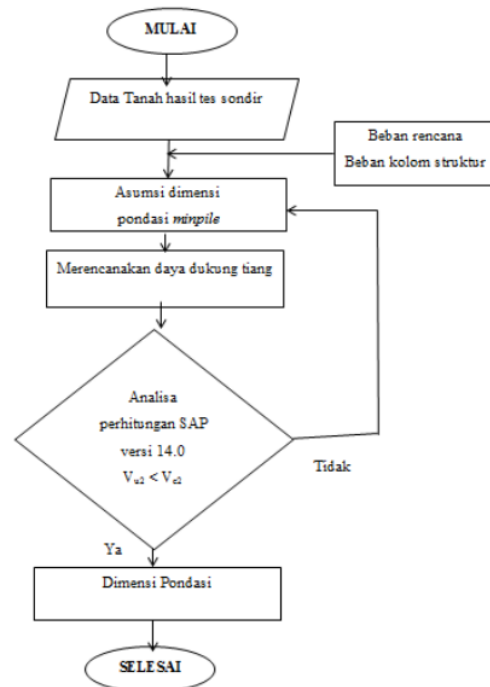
MULAI

Data Tanah hasil tes sondir

Beban rencana
Beban kolom struktur

Asumsi dimensi pondasi *minpile*

Merencanakan daya dukung tiang

Analisa perhitungan SAP versi 14.0 $V_{u2} < V_{c2}$

Tidak

Ya

Dimensi Pondasi

SELESAI